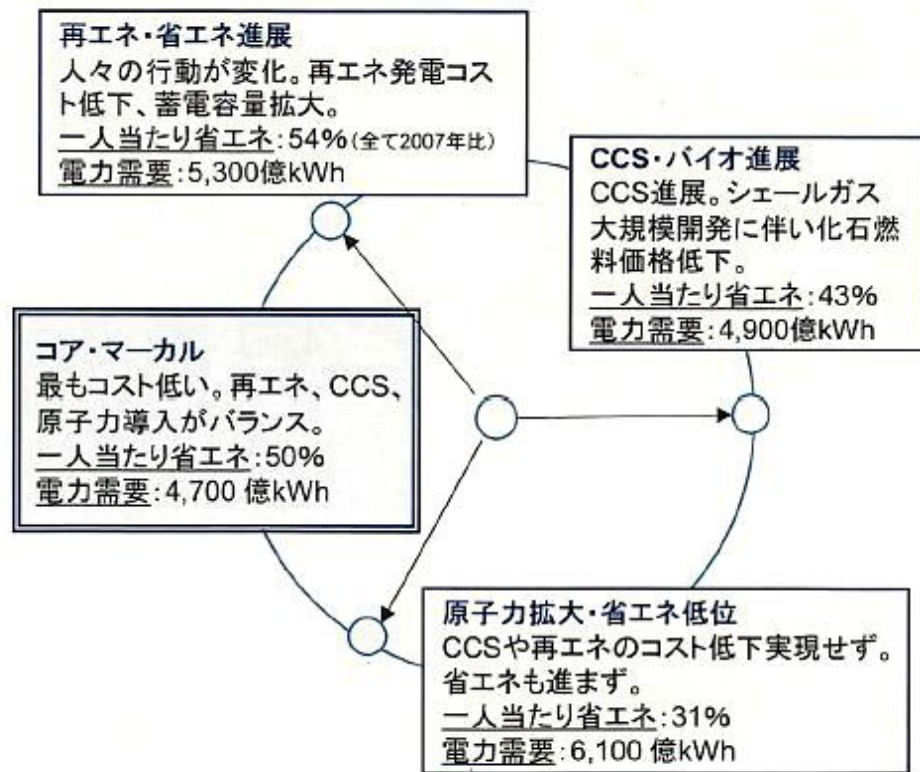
再エネ・省エネ進展
人々の行動が変化。再エネ発電コスト低下、蓄電容量拡大。
一人当たり省エネ：54%（全て2007年比）
電力需要：5,300億kWh

CCS・バイオ進展
CCS進展。シェールガス大規模開発に伴い化石燃料価格低下。
一人当たり省エネ：43%
電力需要：4,900億kWh

コア・マーカル
最もコスト低い。再エネ、CCS、原子力導入がバランス。
一人当たり省エネ：50%
電力需要：4,700 億kWh

原子力拡大・省エネ低位
CCSや再エネのコスト低下実現せず。省エネも進まず。
一人当たり省エネ：31%
電力需要：6,100 億kWh